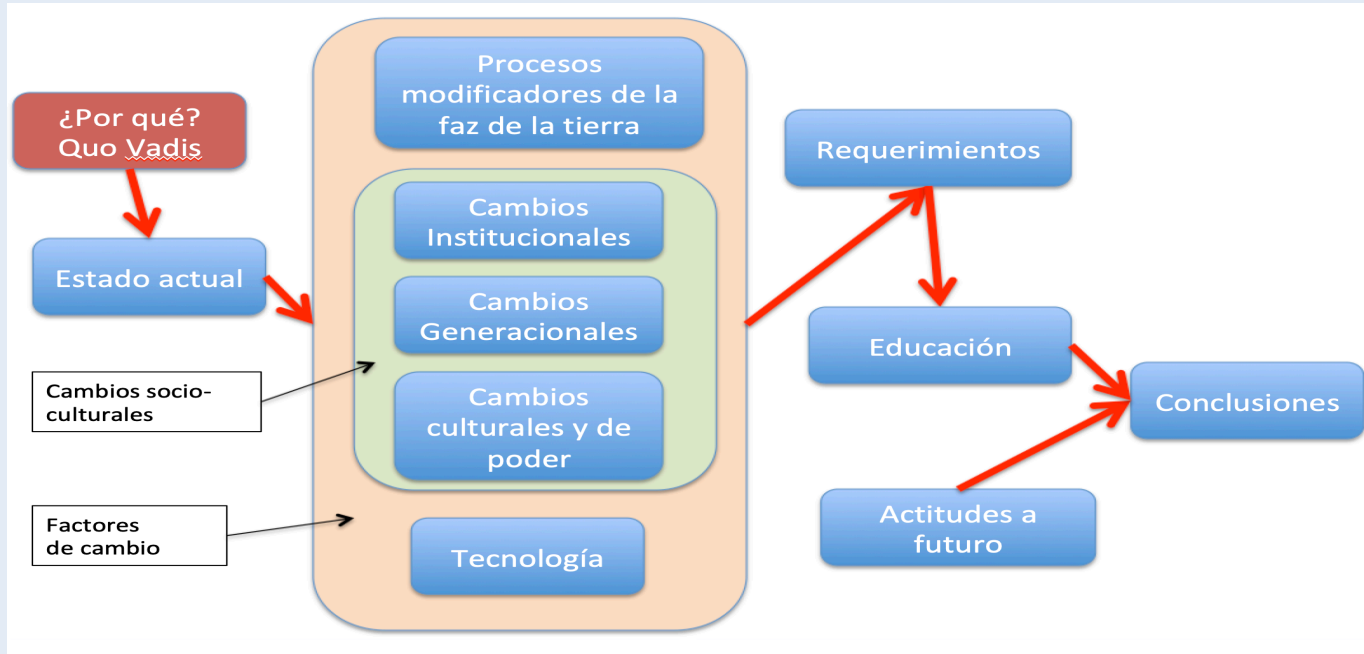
¿Por qué? Quo Vadis

Estado actual

Cambios socio-culturales

Factores de cambio

Procesos modificadores de la faz de la tierra

Cambios Institucionales

Cambios Generacionales

Cambios culturales y de poder

Tecnología

Requerimientos

Educación

Conclusiones

Actitudes a futuro